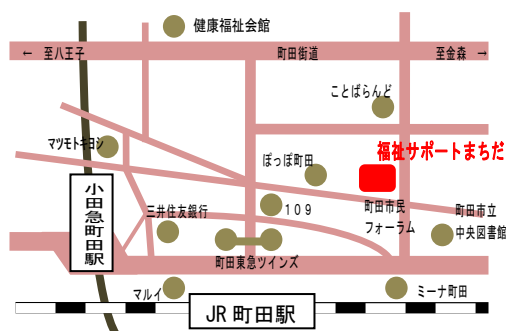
健康福祉会館

← 至八王子

町田街道

至金森 →

ことぱらんど

マツモトキヨシ

福祉サポートまちだ

ぽっぽ町田

小田急町田駅

三井住友銀行

109

町田市民フォーラム

町田市立中央図書館

町田東急ツインズ

マルイ

JR 町田駅

ミーナ町田